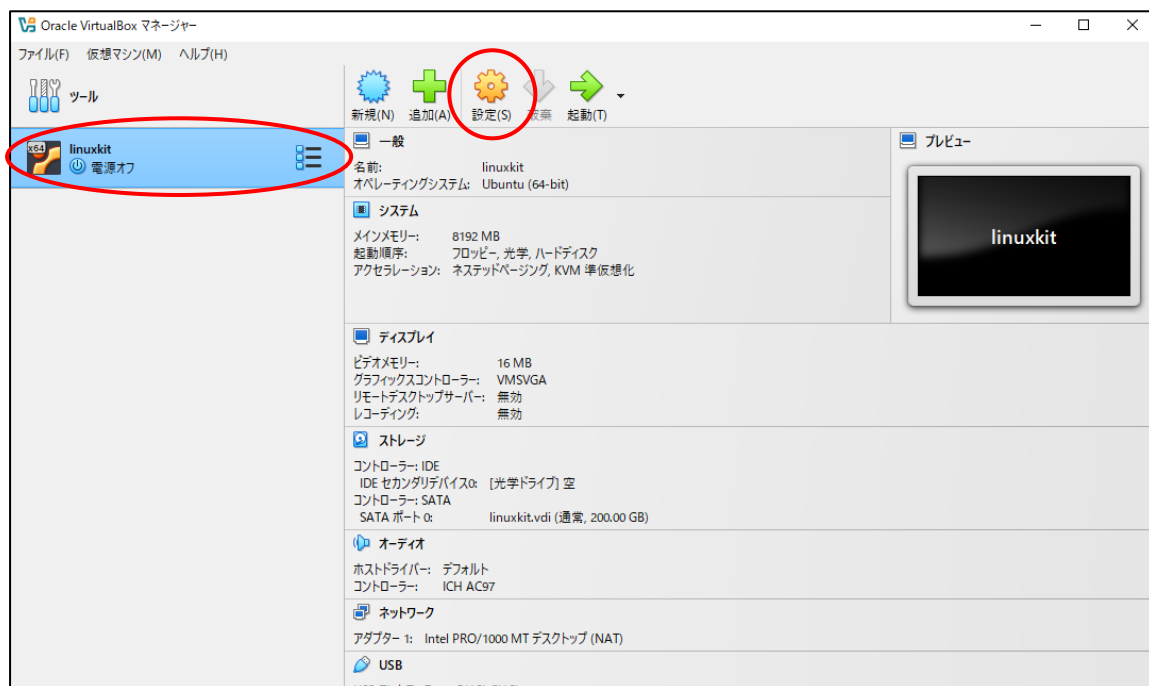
Oracle VirtualBox マネージャー

ファイル(F) 仮想マシン(M) ヘルプ(H)

ツール

新規(N) 追加(A) 設定(S) 破棄 起動(T)

linuxkit
電源オフ

一般

名前: linuxkit
オペレーティングシステム: Ubuntu (64-bit)

システム

メインメモリー: 8192 MB
起動順序: フロッピー, 光学, ハードディスク
アクセラレーション: ネステッドページング, KVM 準仮想化

プレビュー

linuxkit

ディスプレイ

ビデオメモリー: 16 MB
グラフィックスコントローラー: VMSVGA
リモートデスクトップサーバー: 無効
レコーディング: 無効

ストレージ

コントローラー: IDE
IDE セカンダリデバイス0: [光学ドライブ] 空
コントローラー: SATA
SATA ポート 0: linuxkit.vdi (通常, 200.00 GB)

オーディオ

ホストドライバー: デフォルト
コントローラー: ICH AC97

ネットワーク

アダプター 1: Intel PRO/1000 MT デスクトップ (NAT)

USB